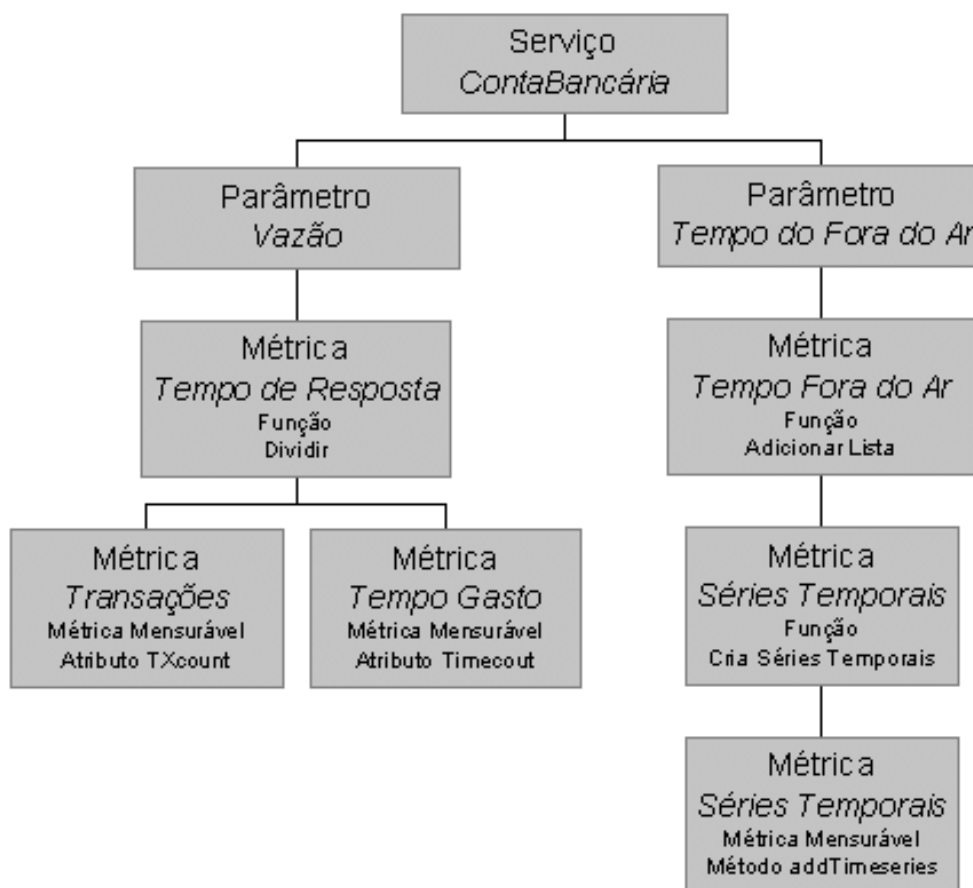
Serviço
ContaBancária

Parâmetro
Vazão

Parâmetro
Tempo do Fora do Ar

Métrica
Tempo de Resposta
Função
Dividir

Métrica
Tempo Fora do Ar
Função
Adicionar Lista

Métrica
Transações
Métrica Mensurável
Atributo TXcount

Métrica
Tempo Gasto
Métrica Mensurável
Atributo Timecout

Métrica
Séries Temporais
Função
Cria Séries Temporais

Métrica
Séries Temporais
Métrica Mensurável
Método addTimeseries